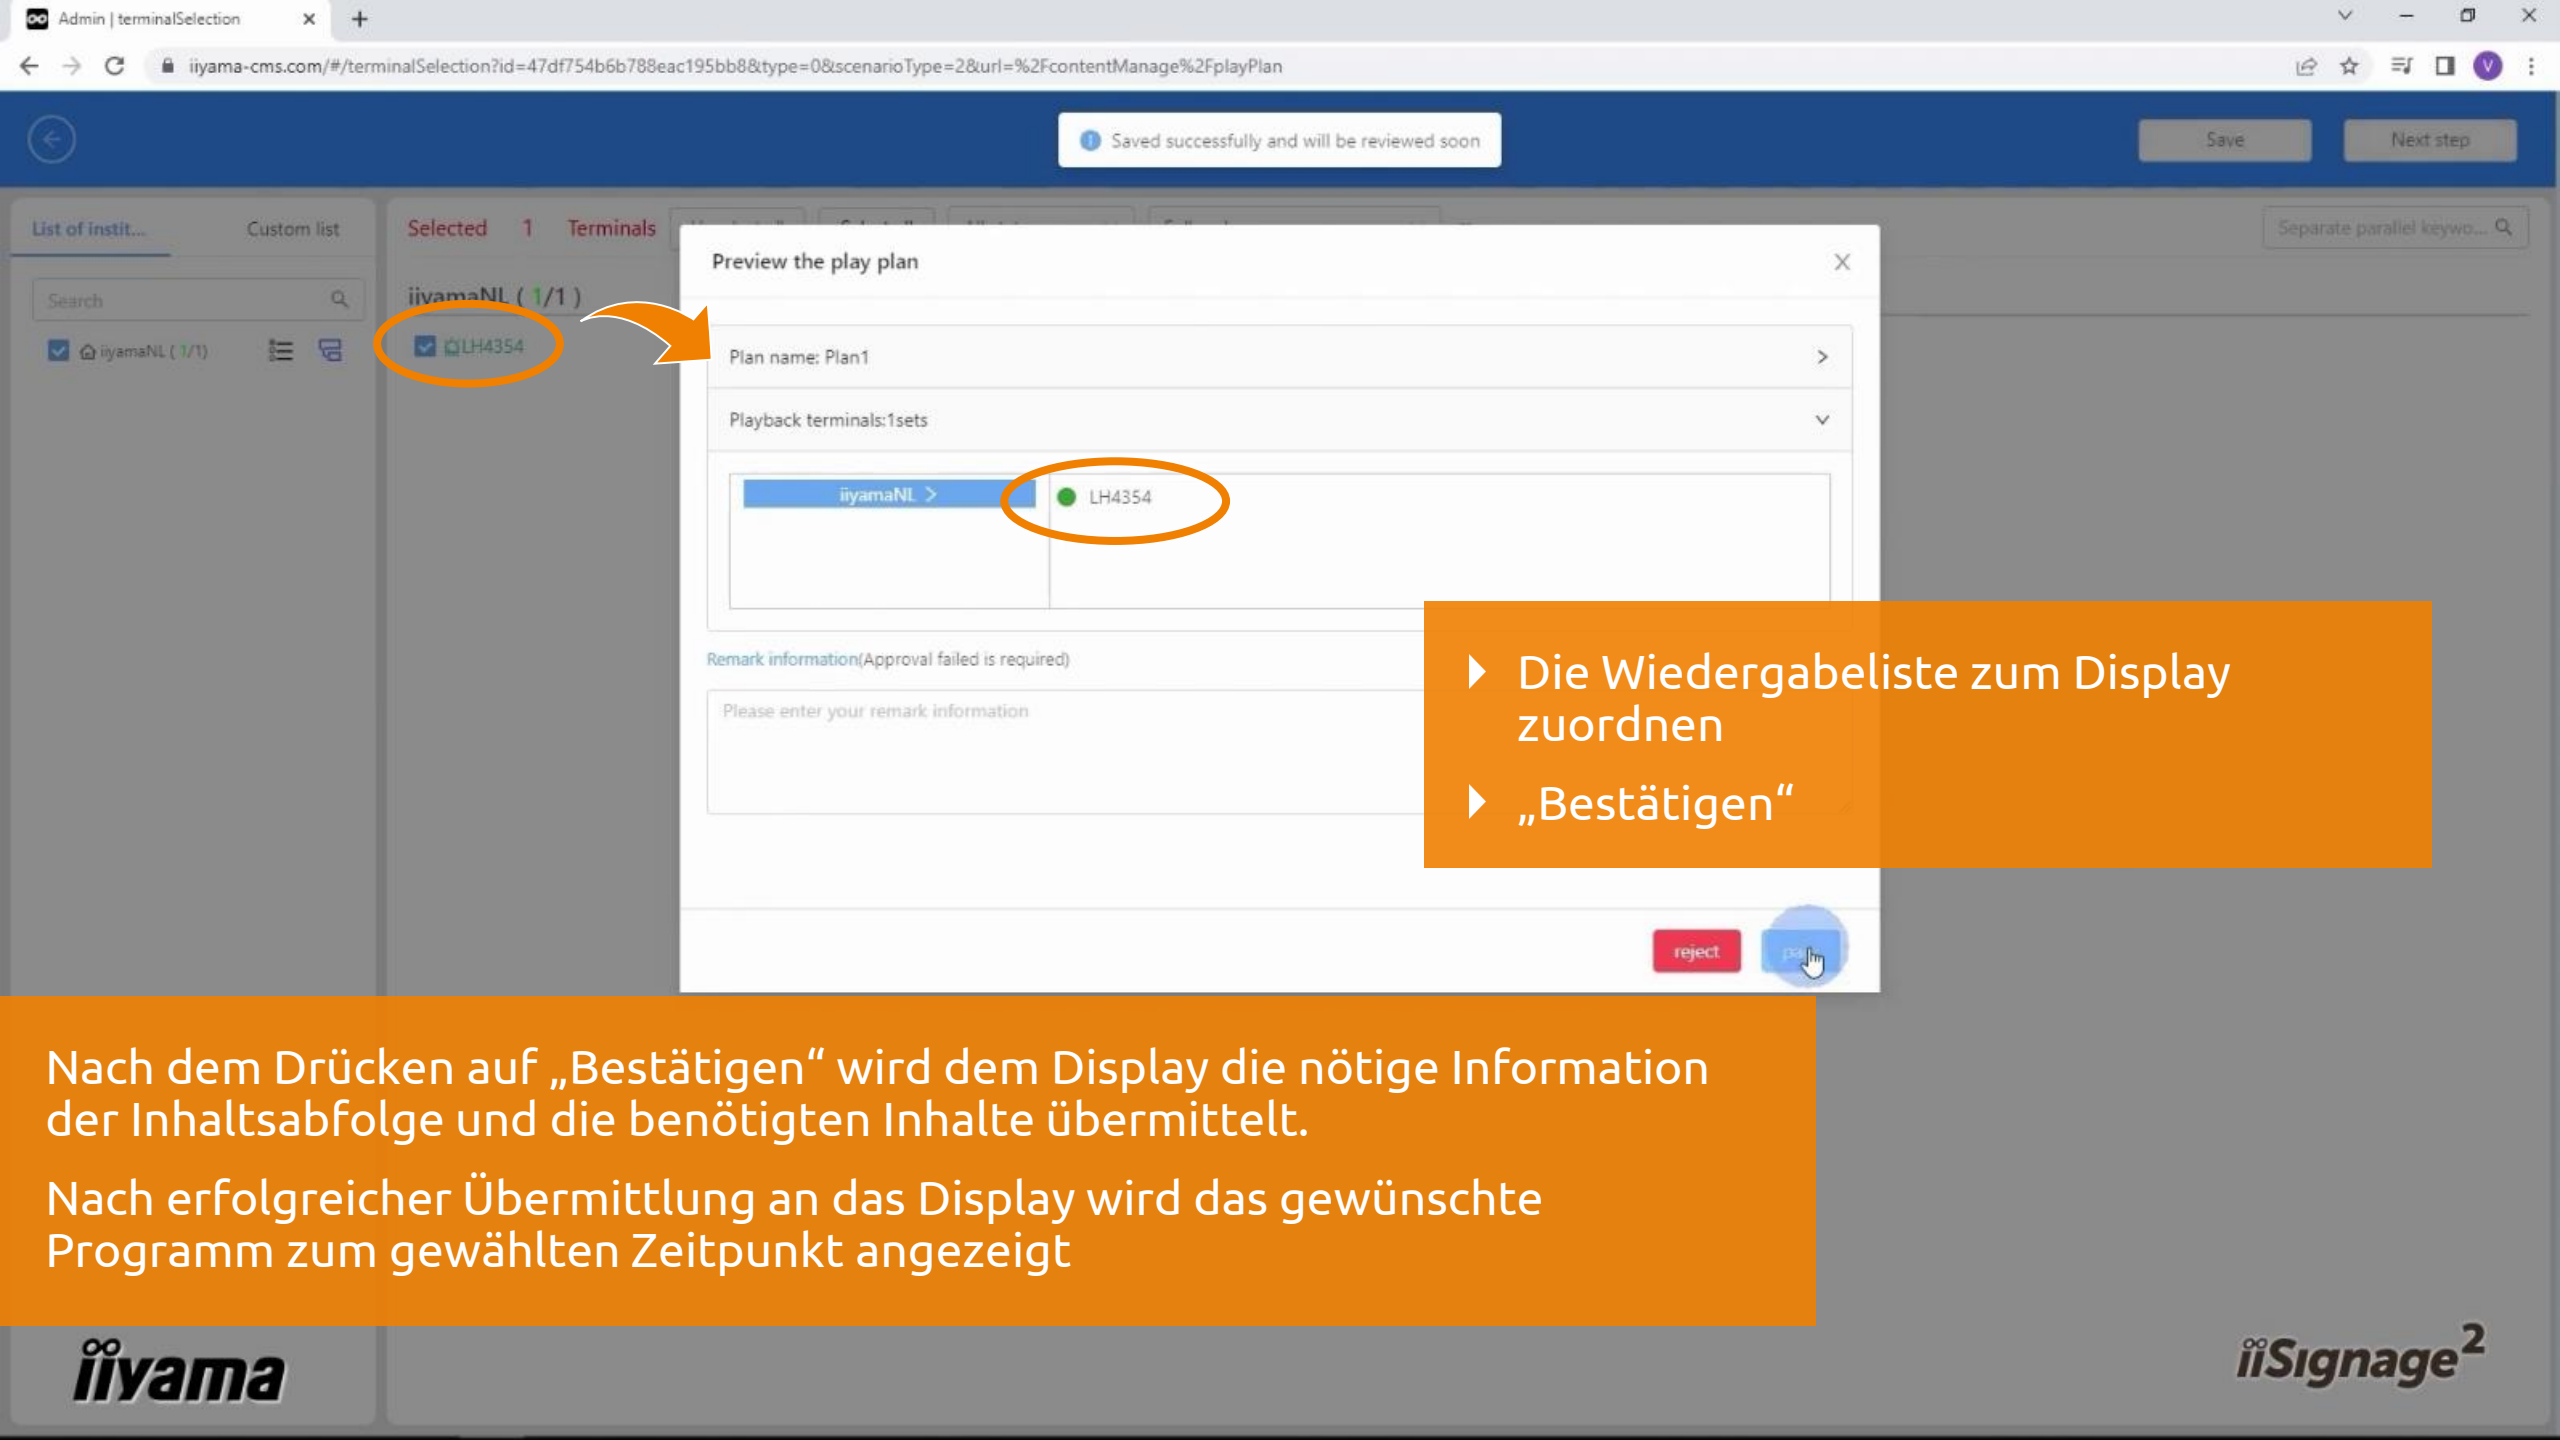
Admin | terminalSelection

iiyama-cms.com/#/terminalSelection?id=47df754b6b788eac195bb8&type=0&scenarioType=2&url=%2FcontentManage%2FplayPlan

Saved successfully and will be reviewed soon

Save

Next step

List of instit...

Custom list

Search

iiyamaNL ( 1/1)

Selected 1 Terminals

Separate parallel keywo...

iiyamaNL ( 1/1 )

LH4354

Preview the play plan

Plan name: Plan1

Playback terminals:1sets

iiyamaNL >

LH4354

Remark information(Approval failed is required)

Please enter your remark information

reject

pa

Die Wiedergabeliste zum Display zuordnen

„Bestätigen“

Nach dem Drücken auf „Bestätigen“ wird dem Display die nötige Information der Inhaltsabfolge und die benötigten Inhalte übermittelt.

Nach erfolgreicher Übermittlung an das Display wird das gewünschte Programm zum gewählten Zeitpunkt angezeigt

iiyama

iiSignage²